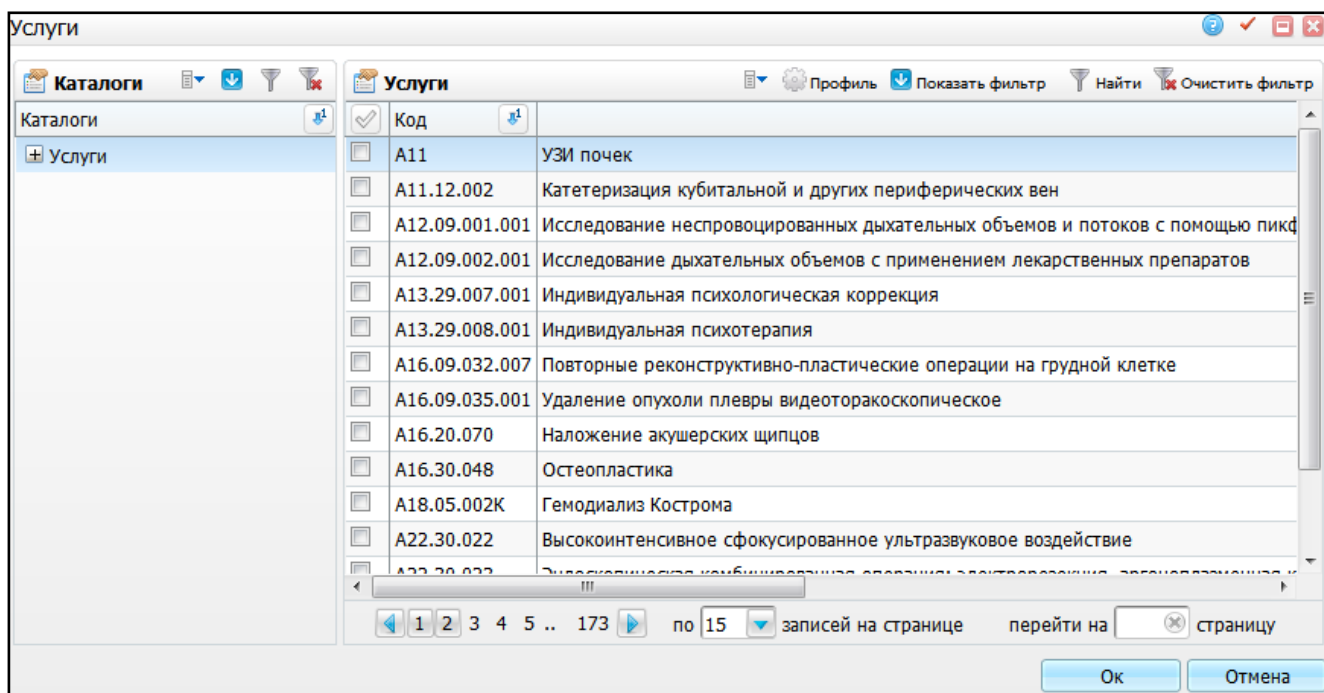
Услуги

Каталоги

Каталоги

Услуги

Услуги

Профиль Показать фильтр Найти Очистить фильтр

| | Код | |
|---|---|---|
| | А11 | УЗИ почек |
| | А11.12.002 | Катетеризация кубитальной и других периферических вен |
| | А12.09.001.001 | Исследование неспровоцированных дыхательных объемов и потоков с помощью пикф |
| | А12.09.002.001 | Исследование дыхательных объемов с применением лекарственных препаратов |
| | А13.29.007.001 | Индивидуальная психологическая коррекция |
| | А13.29.008.001 | Индивидуальная психотерапия |
| | А16.09.032.007 | Повторные реконструктивно-пластические операции на грудной клетке |
| | А16.09.035.001 | Удаление опухоли плевры видеоторакоскопическое |
| | А16.20.070 | Наложение акушерских щипцов |
| | А16.30.048 | Остеопластика |
| | А18.05.002К | Гемодиализ Кострома |
| | А22.30.022 | Высокоинтенсивное сфокусированное ультразвуковое воздействие |
| | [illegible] | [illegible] |

1 2 3 4 5 .. 173 по 15 записей на странице перейти на страницу

Ок Отмена